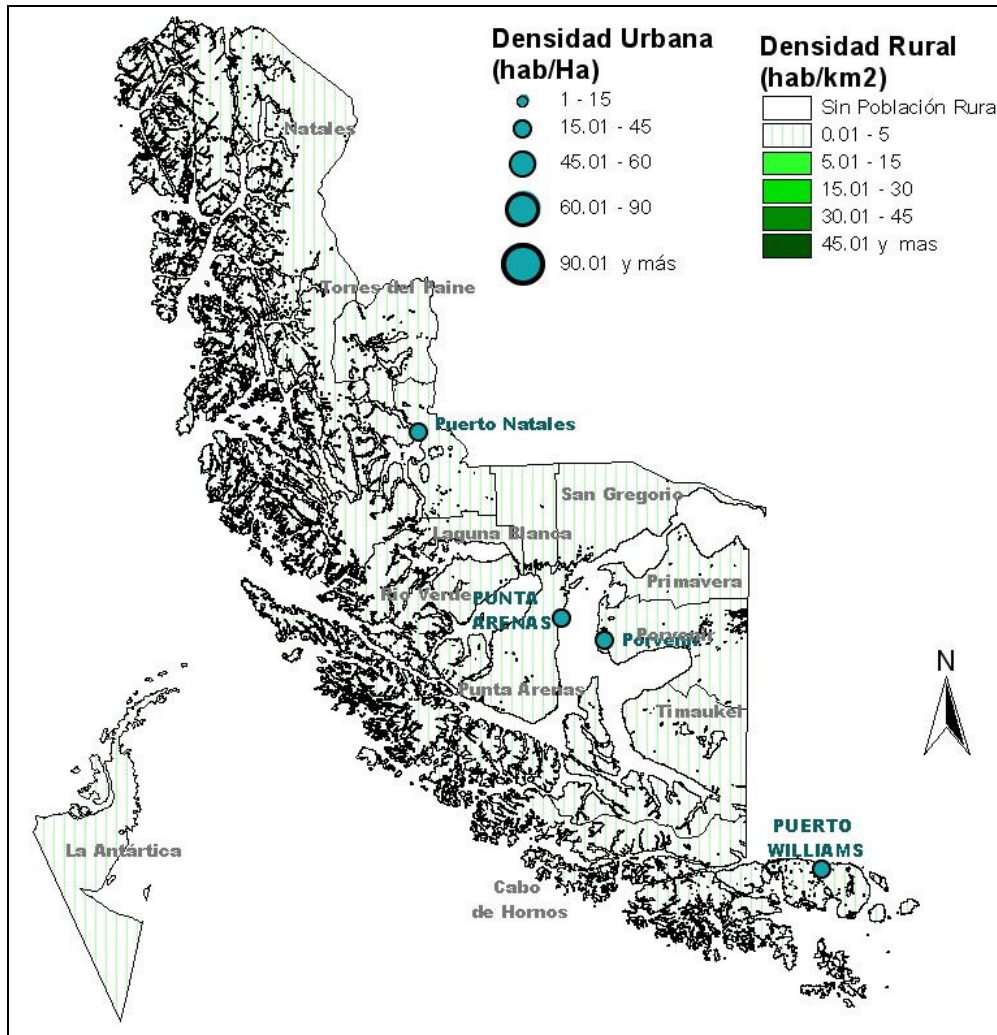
Densidad Urbana (hab/Ha)

1 - 15
15.01 - 45
45.01 - 60
60.01 - 90
90.01 y más

Densidad Rural (hab/km2)

Sin Población Rura
0.01 - 5
5.01 - 15
15.01 - 30
30.01 - 45
45.01 y mas

Natales
Torres del Paine
Puerto Natales
San Gregorio
Laguna Blanca
Primavera
Río Verde
PUNTA ARENAS
Porvenir
Punta Arenas
Timaukel
N
La Antártica
PUERTO WILLIAMS
Cabo de Hornos